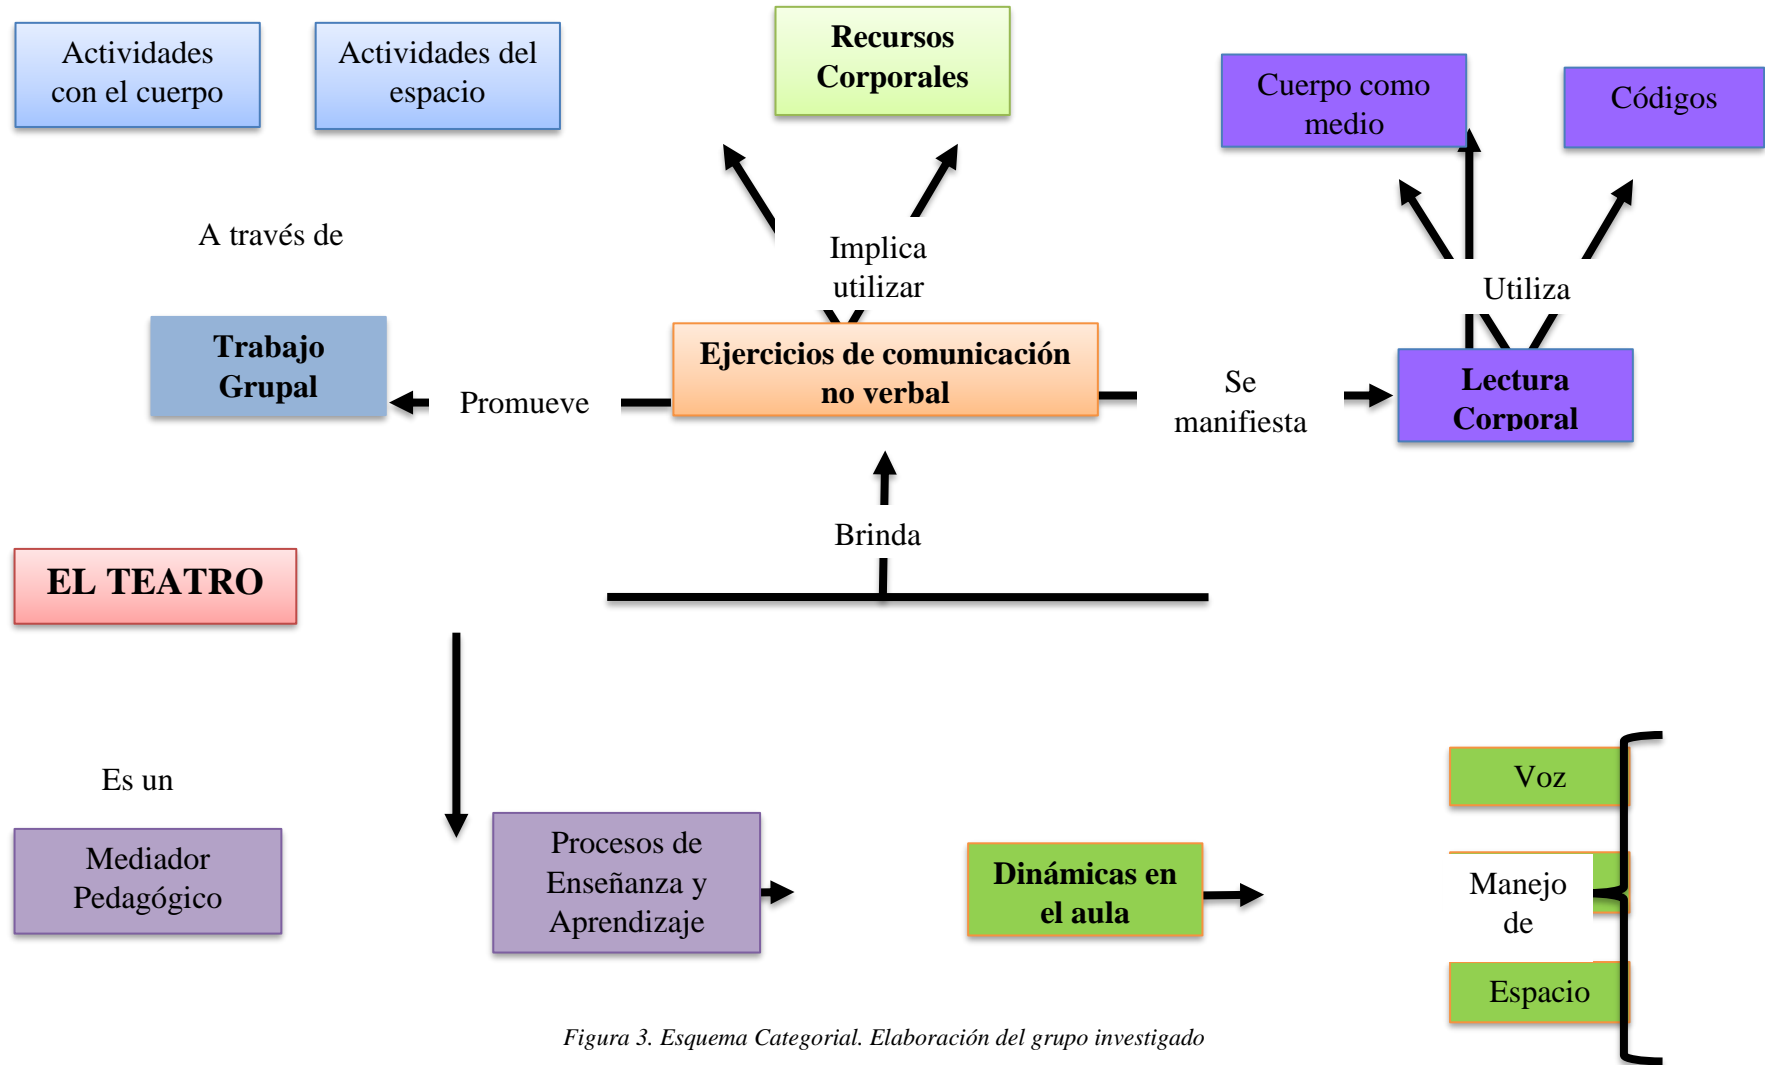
Actividades con el cuerpo

Actividades del espacio

Recursos Corporales

Cuerpo como medio

Códigos

A través de

Implica utilizar

Utiliza

Trabajo Grupal

Promueve

Ejercicios de comunicación no verbal

Se manifiesta

Lectura Corporal

Brinda

EL TEATRO

Es un

Mediador Pedagógico

Procesos de Enseñanza y Aprendizaje

Dinámicas en el aula

Voz

Manejo de

Espacio

*Figura 3. Esquema Categorial. Elaboración del grupo investigado*